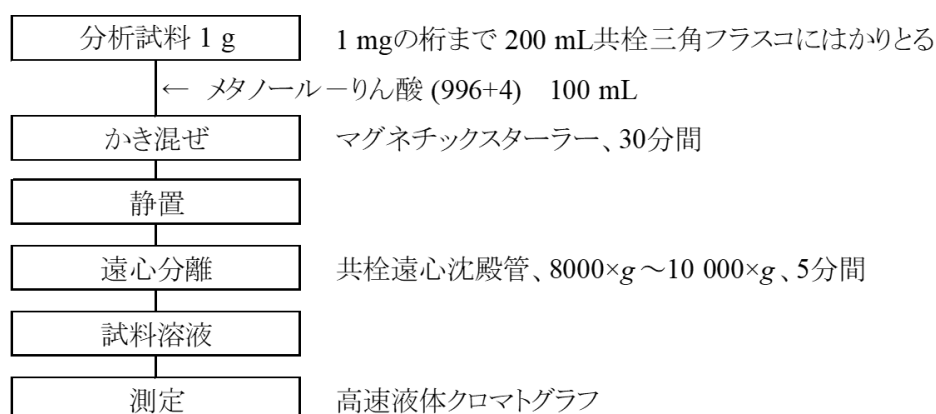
分析試料 1 g

1 mgの桁まで 200 mL共栓三角フラスコにはかりとる

← メタノールーりん酸 (996+4) 100 mL

かき混ぜ

マグネチックスターラー、30分間

静置

遠心分離

共栓遠心沈殿管、8000×$g$～10 000×$g$、5分間

試料溶液

測定

高速液体クロマトグラフ